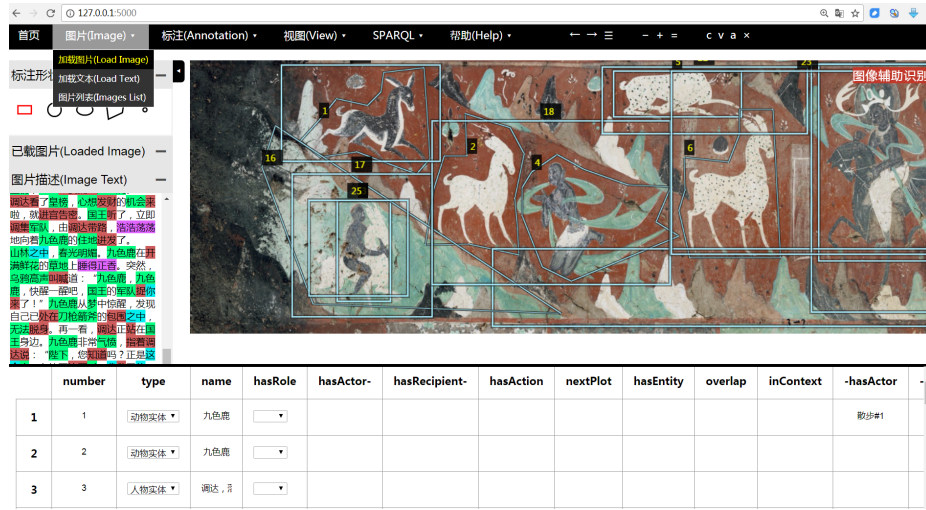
127.0.0.1:5000

首页 图片(Image) 标注(Annotation) 视图(View) SPARQL 帮助(Help) ← → ☰ − + = c v a ×

加载图片(Load Image)
加载文本(Load Text)
图片列表(Images List)

标注形状

已載图片(Loaded Image)

图片描述(Image Text)

调达看了昼榜，心想发财的机会来啦，就进宫告密。国王听了，立即调集军队，由调达带路，浩浩荡荡地向着九色鹿的住地进发了。山林之中，春光明媚。九色鹿在开满鲜花的草地上睡得正香。突然，乌鸦高声叫道："九色鹿，九色鹿，快醒一醒吧，国王的军队捉你来了！"九色鹿从梦中惊醒，发现自己已处在刀枪箭斧的包围之中，无法脱身。再一看，调达正站在国王身边。九色鹿非常气愤，指着调达说："陛下，您知道吗？正是这

图像辅助识别

1 16 17 25 18 2 4 6 5 23

| | number | type | name | hasRole | hasActor- | hasRecipient- | hasAction | nextPlot | hasEntity | overlap | inContext | -hasActor |
|---|---|---|---|---|---|---|---|---|---|---|---|---|
| 1 | 1 | 动物实体 | 九色鹿 | | | | | | | | | 散步#1 |
| 2 | 2 | 动物实体 | 九色鹿 | | | | | | | | | |
| 3 | 3 | 人物实体 | 调达，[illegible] | | | | | | | | | |